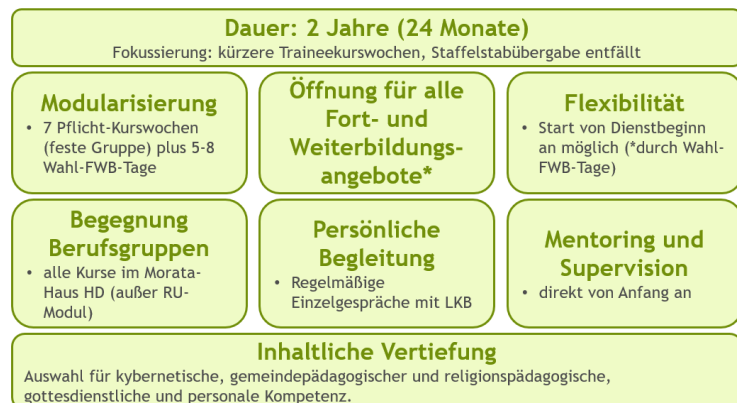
Dauer: 2 Jahre (24 Monate)
Fokussierung: kürzere Traineekurswochen, Staffelstabübergabe entfällt

Modularisierung
• 7 Pflicht-Kurswochen (feste Gruppe) plus 5-8 Wahl-FWB-Tage

Öffnung für alle Fort- und Weiterbildungsangebote*

Flexibilität
• Start von Dienstbeginn an möglich (*durch Wahl-FWB-Tage)

Begegnung Berufsgruppen
• alle Kurse im Morata-Haus HD (außer RU-Modul)

Persönliche Begleitung
• Regelmäßige Einzelgespräche mit LKB

Mentoring und Supervision
• direkt von Anfang an

Inhaltliche Vertiefung
Auswahl für kybernetische, gemeindepädagogischer und religionspädagogische, gottesdienstliche und personale Kompetenz.